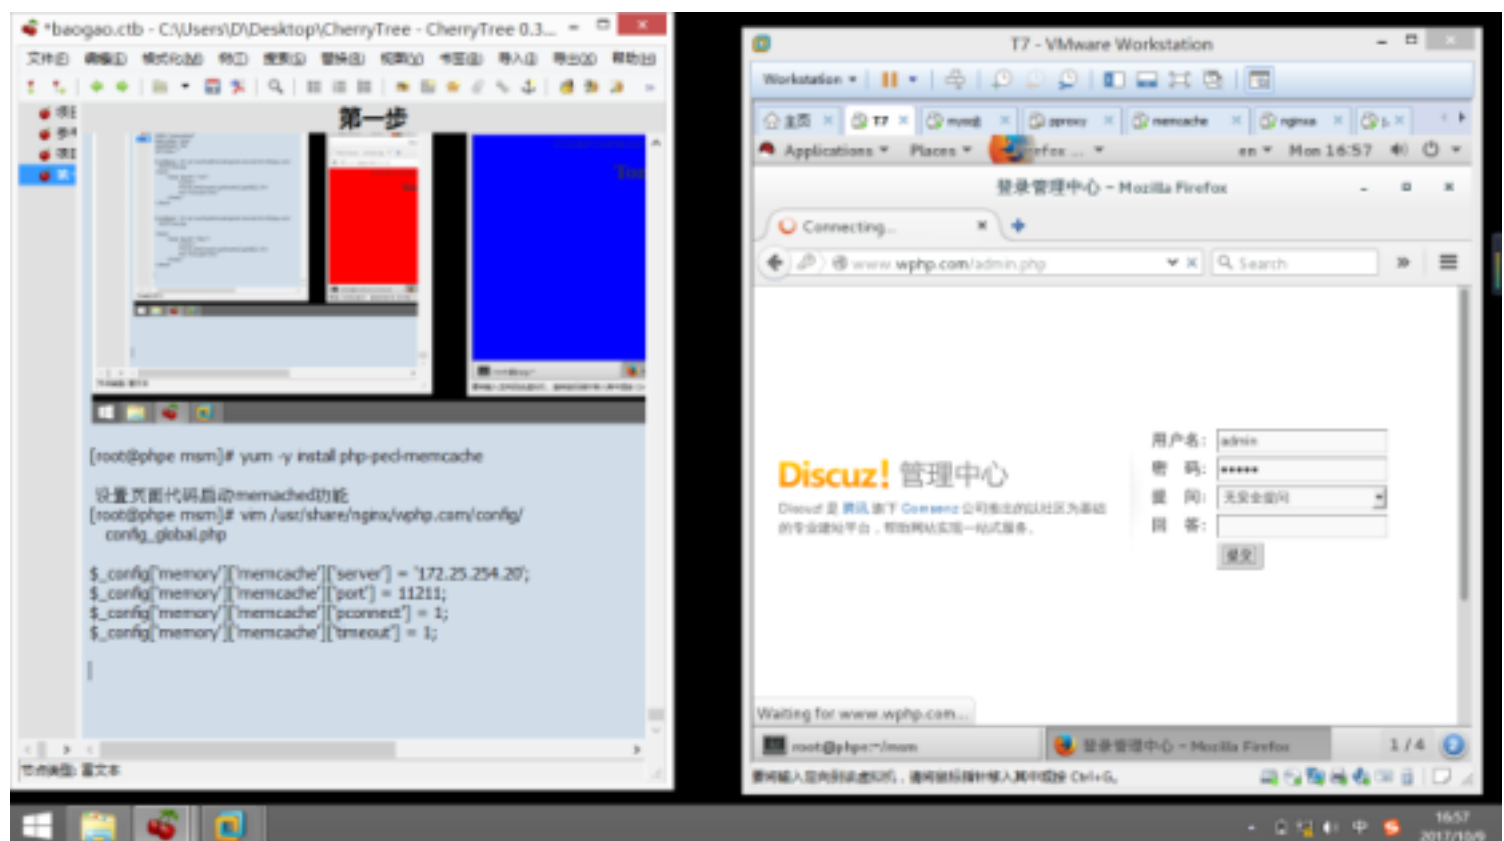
*baogao.ctb - C:\Users\D\Desktop\CherryTree - CherryTree 0.3...

文件(F) 编辑(E) 格式化(M) 树(T) 搜索(S) 替换(R) 视图(V) 书签(B) 导入(I) 导出(X) 帮助(H)

第一步

[root@phpe msm]# yum -y install php-pecl-memcache

设置页面代码启动memached功能
[root@phpe msm]# vim /usr/share/nginx/wphp.com/config/config_global.php

$_config['memory']['memcache']['server'] = '172.25.254.20';
$_config['memory']['memcache']['port'] = 11211;
$_config['memory']['memcache']['pconnect'] = 1;
$_config['memory']['memcache']['timeout'] = 1;

节点类型: 富文本

T7 - VMware Workstation

Workstation

主页 | T7 | mysql | proxy | memcache | nginx

Applications Places Firefox en Mon 16:57

登录管理中心 - Mozilla Firefox

Connecting...

www.wphp.com/admin.php

Search

Discuz! 管理中心

Discuz! 是 腾讯 旗下 Comsenz 公司推出的以社区为基础的专业建站平台，帮助网站实现一站式服务。

用户名: admin
密 码: ••••••
提 问: 无安全提问
回 答:
提交

Waiting for www.wphp.com...

root@phpe:~/msm | 登录管理中心 - Mozilla Firefox | 1 / 4

要将输入定向到该虚拟机，请将鼠标指针移入其中或按 Ctrl+G。

16:57
2017/10/9